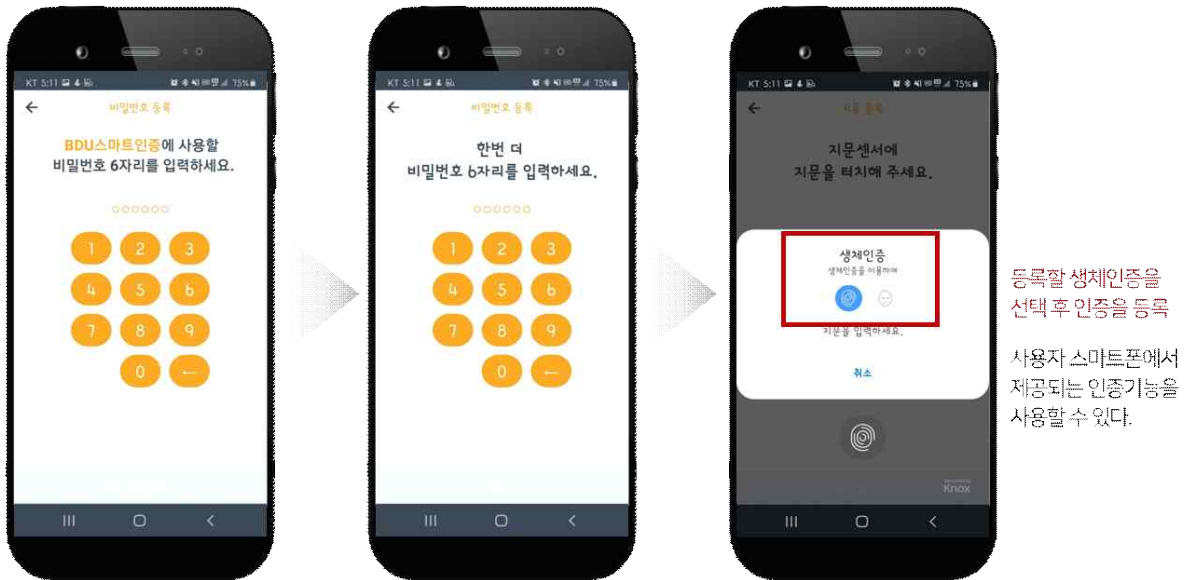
KT 5:11 75%

비밀번호 등록

BDU스마트인증에 사용할 비밀번호 6자리를 입력하세요.

1 2 3
4 5 6
7 8 9
0 ←

KT 5:11 75%

비밀번호 등록

한번 더 비밀번호 6자리를 입력하세요.

1 2 3
4 5 6
7 8 9
0 ←

KT 5:11 75%

지문 등록

지문센서에 지문을 터치해 주세요.

생체인증
생체인증을 이용하여

지문을 입력하세요.

취소

Knox

등록할 생체인증을 선택 후 인증을 등록

사용자 스마트폰에서 제공되는 인증기능을 사용할 수 있다.